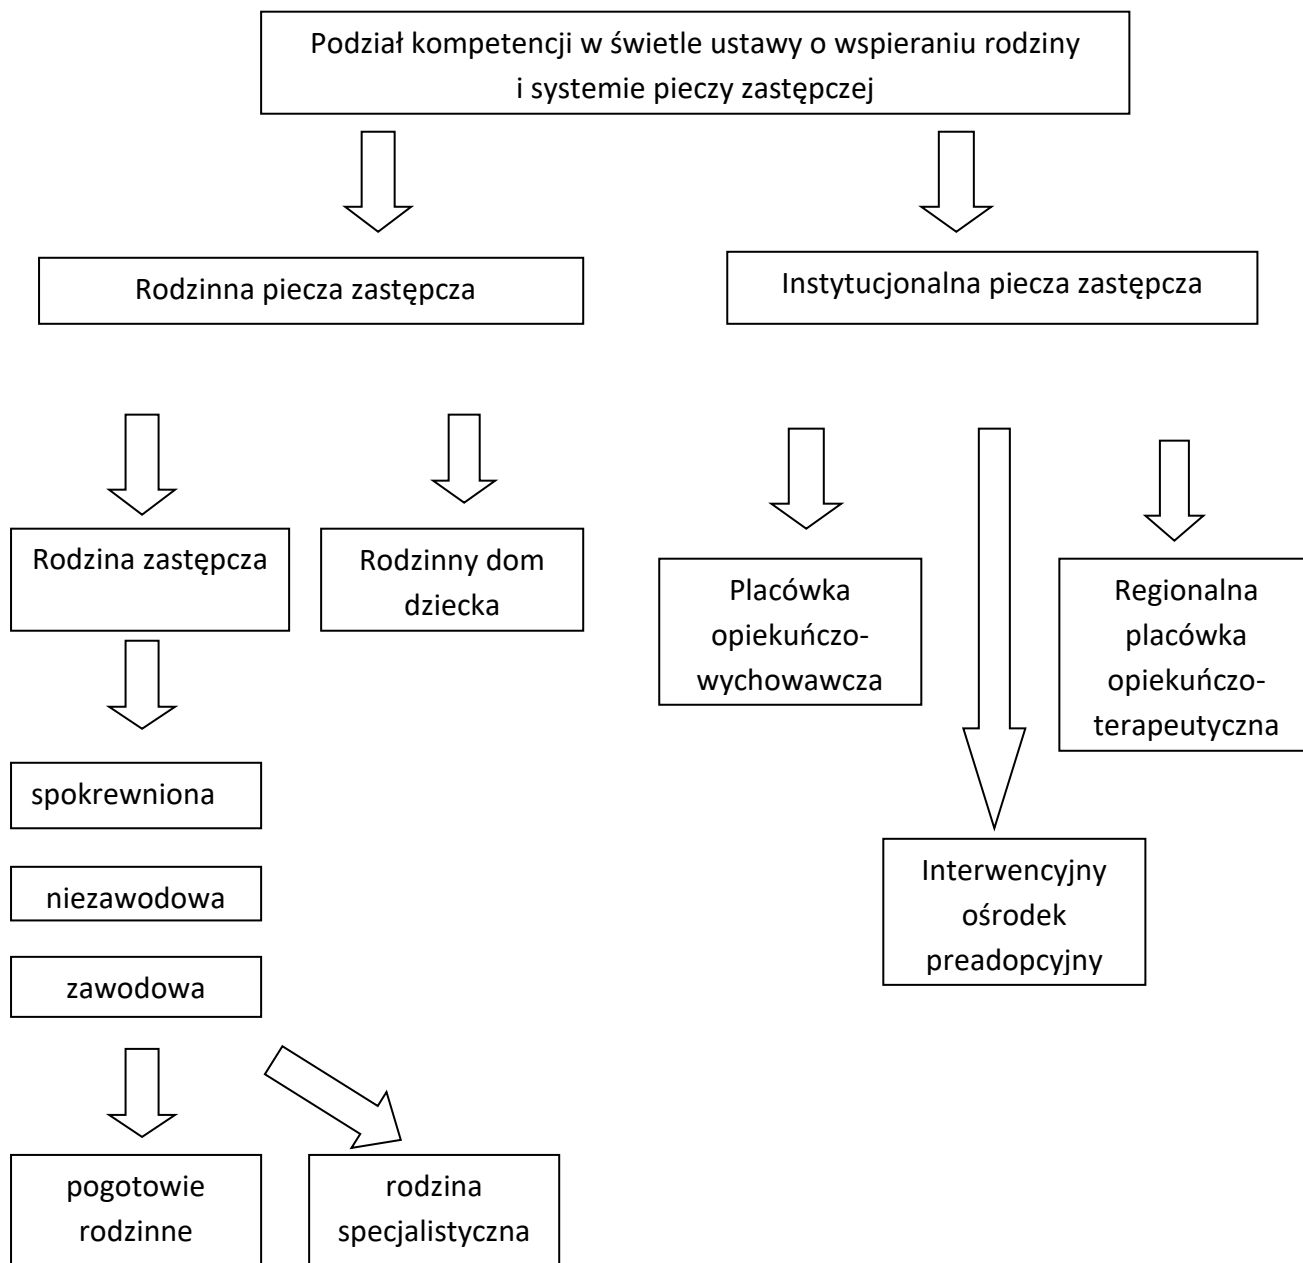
Podział kompetencji w świetle ustawy o wspieraniu rodziny i systemie pieczy zastępczej

Rodzinna piecza zastępcza

Instytucjonalna piecza zastępcza

Rodzina zastępcza

Rodzinny dom dziecka

Placówka opiekuńczo-wychowawcza

Regionalna placówka opiekuńczo-terapeutyczna

spokrewniona

niezawodowa

zawodowa

Interwencyjny ośrodek preadopcyjny

pogotowie rodzinne

rodzina specjalistyczna